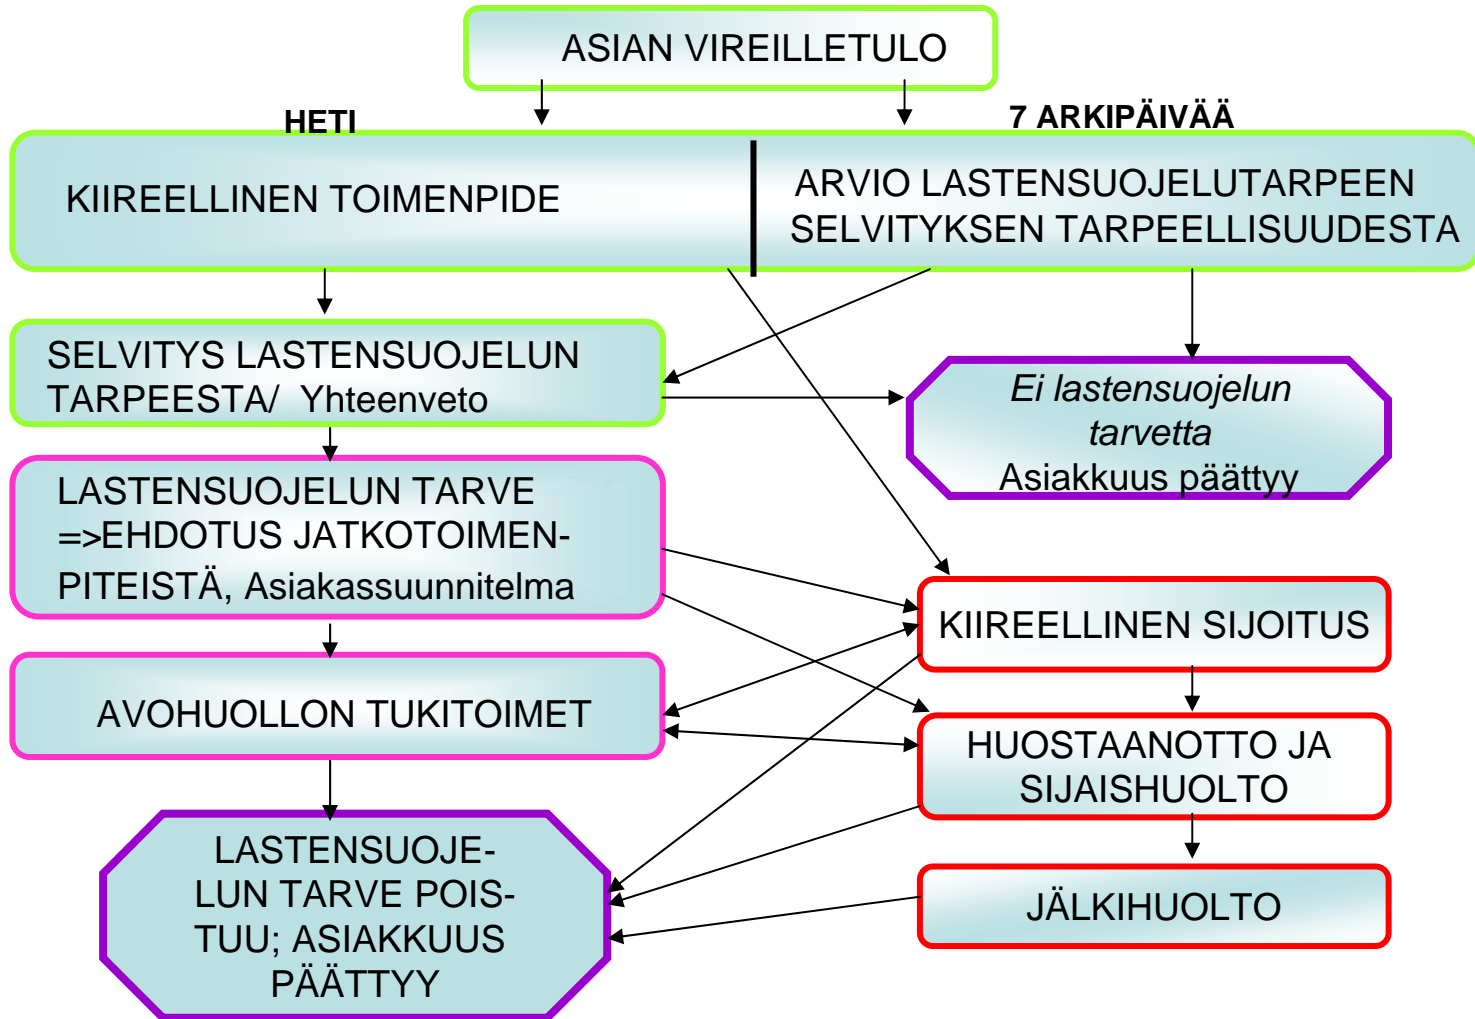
ASIAN VIREILLETULO

HETI

7 ARKIPÄIVÄÄ

KIIREELLINEN TOIMENPIDE

ARVIO LASTENSUOJELUTARPEEN SELVITYKSEN TARPEELLISUUDESTA

SELVITYS LASTENSUOJELUN TARPEESTA/ Yhteenveto

Ei lastensuojelun tarvetta
Asiakkuus päättyy

LASTENSUOJELUN TARVE =>EHDOTUS JATKOTOIMENPITEISTÄ, Asiakassuunnitelma

KIIREELLINEN SIJOITUS

AVOHUOLLON TUKITOIMET

HUOSTAANOTTO JA SIJAISHUOLTO

LASTENSUOJELUN TARVE POISTUU; ASIAKKUUS PÄÄTTYY

JÄLKIHUOLTO